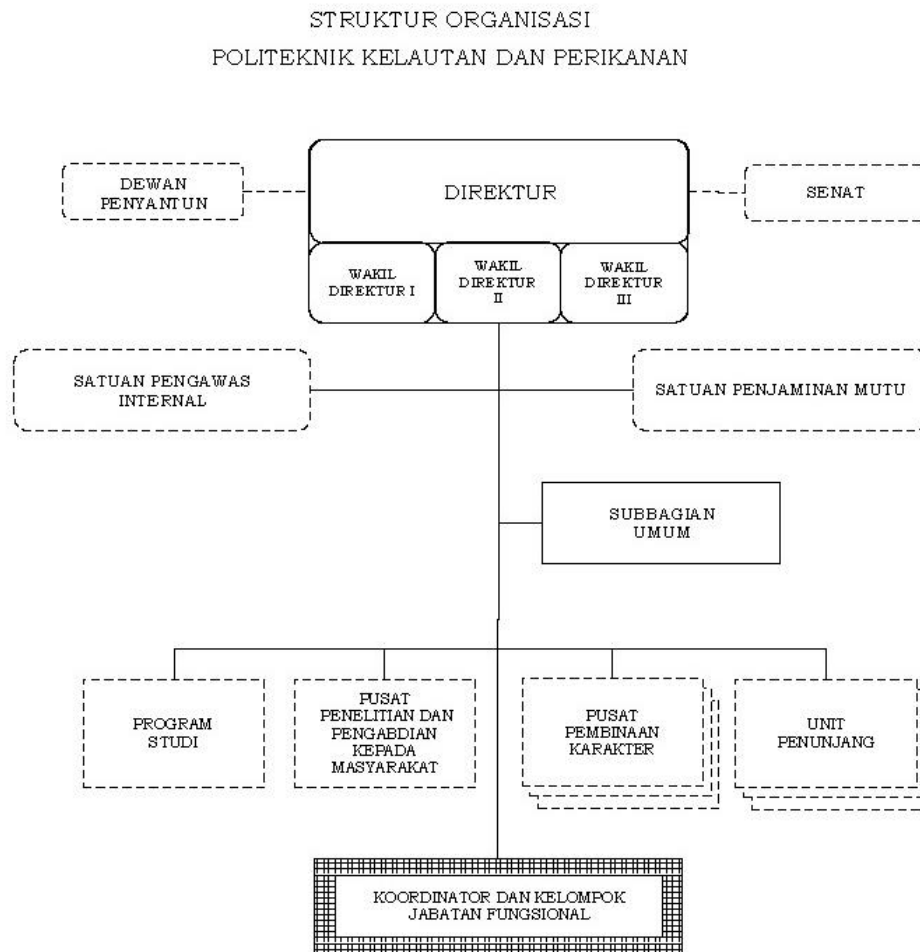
STRUKTUR ORGANISASI
POLITEKNIK KELAUTAN DAN PERIKANAN

DEWAN PENYANTUN

DIREKTUR

SENAT

WAKIL DIREKTUR I

WAKIL DIREKTUR II

WAKIL DIREKTUR III

SATUAN PENGAWAS INTERNAL

SATUAN PENJAMINAN MUTU

SUBBAGIAN UMUM

PROGRAM STUDI

PUSAT PENELITIAN DAN PENGABDIAN KEPADA MASYARAKAT

PUSAT PEMBINAAN KARAKTER

UNIT PENUNJANG

KOORDINATOR DAN KELOMPOK JABATAN FUNGSIONAL